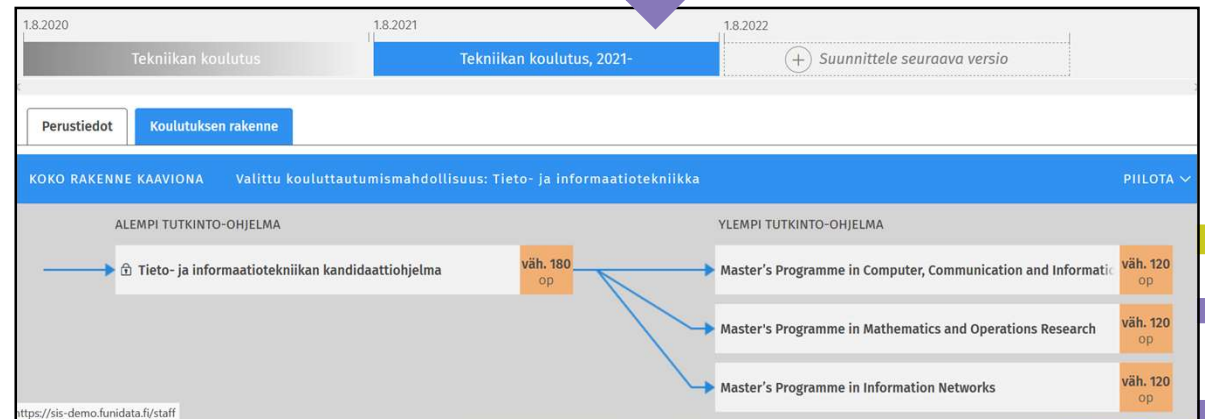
1.8.2020

1.8.2021

1.8.2022

Tekniikan koulutus

Tekniikan koulutus, 2021-

+ Suunnittele seuraava versio

Perustiedot

Koulutuksen rakenne

KOKO RAKENNE KAAVIONA

Valittu kouluttautumismahdollisuus: Tieto- ja informaatiotekniikka

PIILOTA

ALEMPI TUTKINTO-OHJELMA

YLEMPI TUTKINTO-OHJELMA

Tieto- ja informaatiotekniikan kandidaattiohjelma

väh. 180 op

Master's Programme in Computer, Communication and Informatic

väh. 120 op

Master's Programme in Mathematics and Operations Research

väh. 120 op

Master's Programme in Information Networks

väh. 120 op

https://sis-demo.funidata.fi/staff